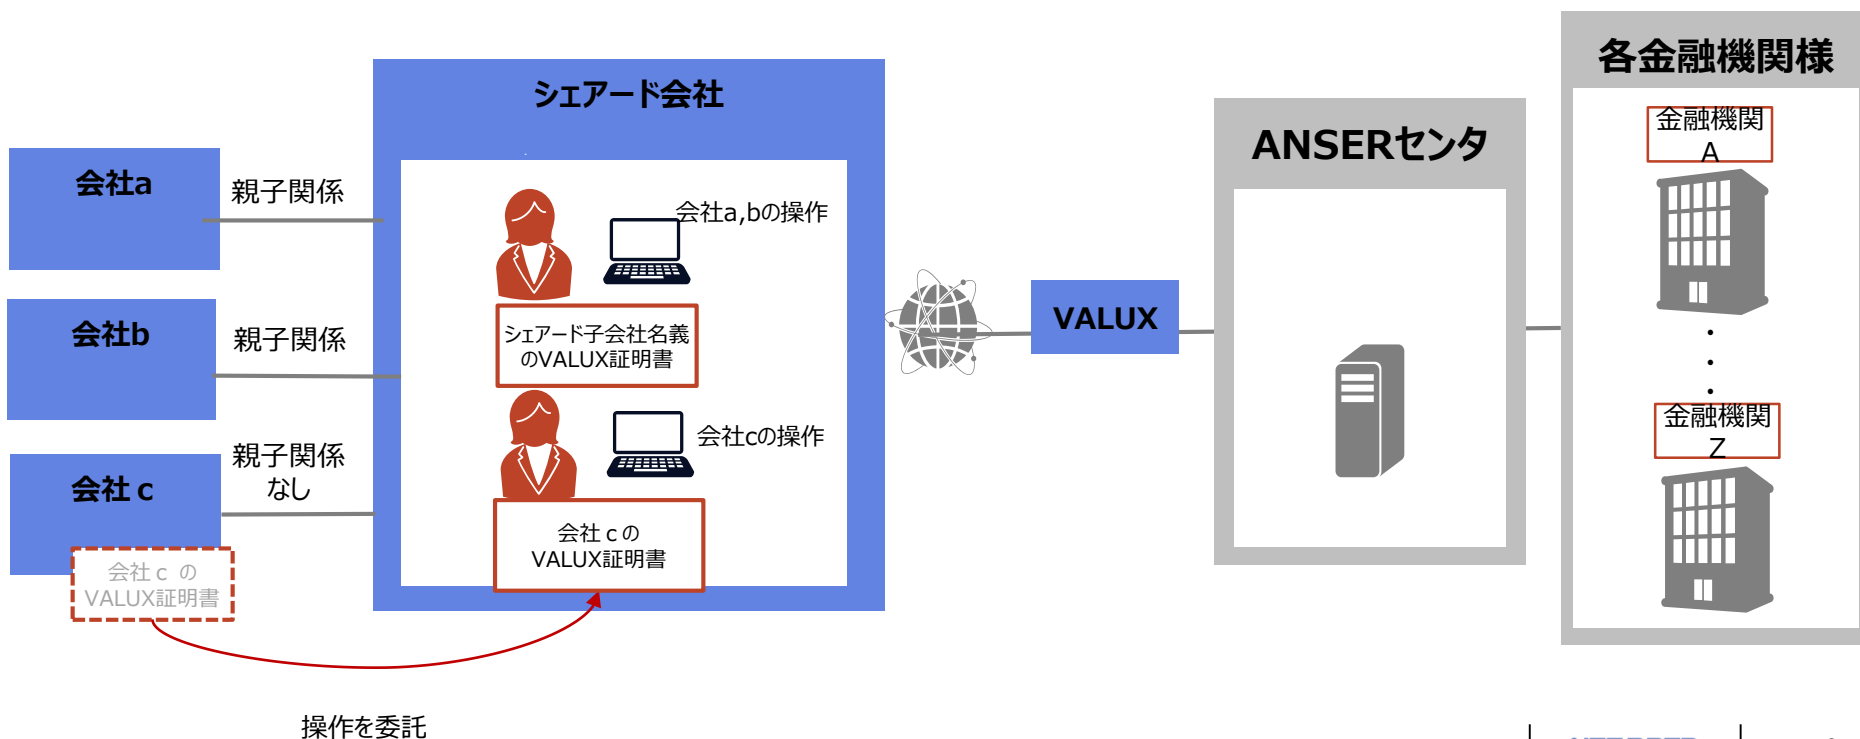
シェアード会社

会社a

親子関係

会社b

親子関係

会社 c

親子関係
なし

会社 c の
VALUX証明書

会社a,bの操作

シェアード子会社名義
のVALUX証明書

会社cの操作

会社 c の
VALUX証明書

操作を委託

VALUX

ANSERセンタ

各金融機関様

金融機関
A

・
・
・

金融機関
Z